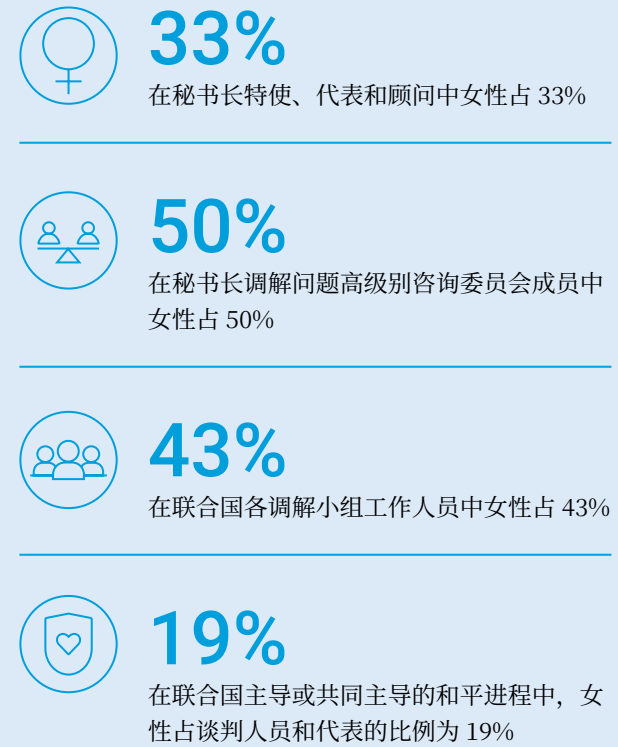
33%
在秘书长特使、代表和顾问中女性占 33%

50%
在秘书长调解问题高级别咨询委员会成员中女性占 50%

43%
在联合国各调解小组工作人员中女性占 43%

19%
在联合国主导或共同主导的和平进程中，女性占谈判人员和代表的比例为 19%